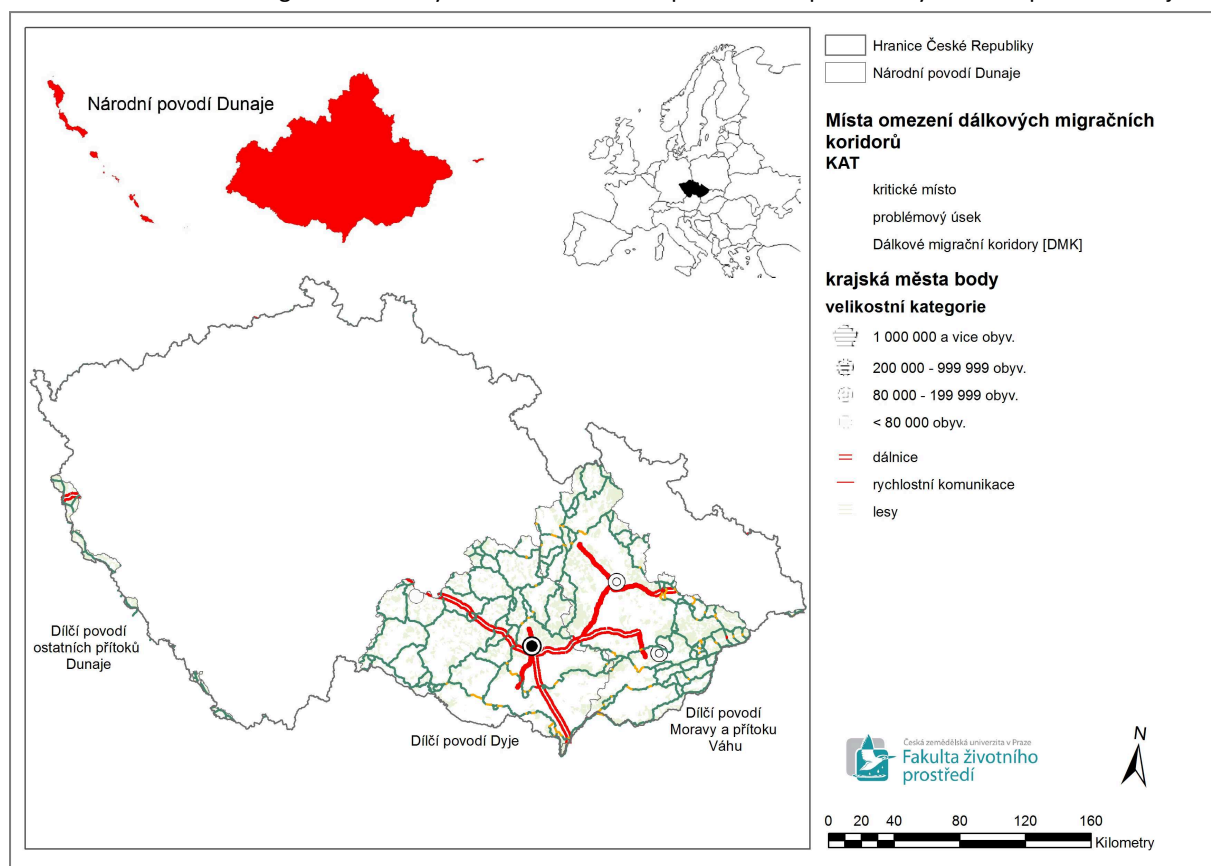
Národní povodí Dunaje

Hranice České Republiky
Národní povodí Dunaje

Místa omezení dálkových migračních koridorů
KAT
kritické místo
problémový úsek
Dálkové migrační koridory [DMK]

krajská města body
velikostní kategorie
1 000 000 a vice obyv.
200 000 - 999 999 obyv.
80 000 - 199 999 obyv.
< 80 000 obyv.
dálnice
rychlostní komunikace
lesy

Dílčí povodí ostatních přítoků Dunaje

Dílčí povodí Dyje

Dílčí povodí Moravy a přítoku Váhu

Česká zemědělská univerzita v Praze
Fakulta životního prostředí

N

0 20 40 80 120 160
Kilometry